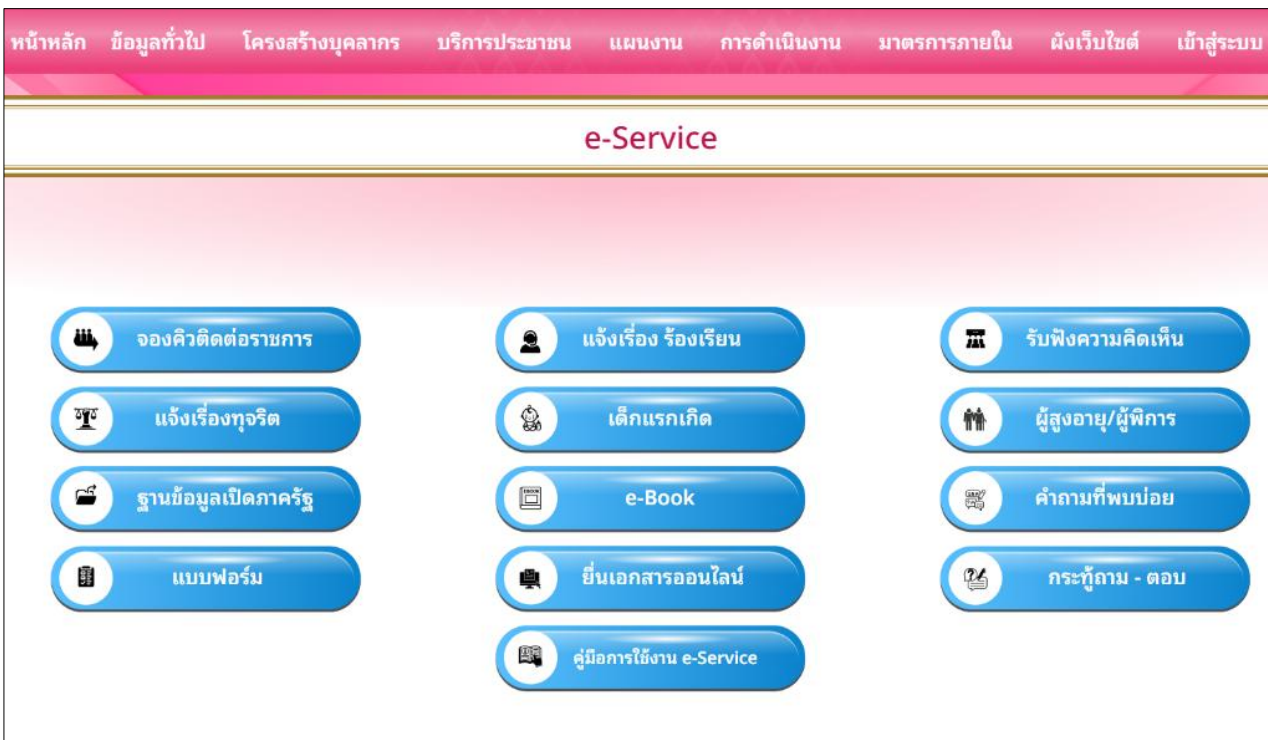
หน้าหลัก ข้อมูลทั่วไป โครงสร้างบุคลากร บริการประชาชน แผนงาน การดำเนินงาน มาตรการภายใน ผังเว็บไซต์ เข้าสู่ระบบ

e-Service

จองคิวติดต่อราชการ

แจ้งเรื่อง ร้องเรียน

รับฟังความคิดเห็น

แจ้งเรื่องทุจริต

เด็กแรกเกิด

ผู้สูงอายุ/ผู้พิการ

ฐานข้อมูลเปิดภาครัฐ

e-Book

คำถามที่พบบ่อย

แบบฟอร์ม

ยื่นเอกสารออนไลน์

กระทู้ถาม - ตอบ

คู่มือการใช้งาน e-Service